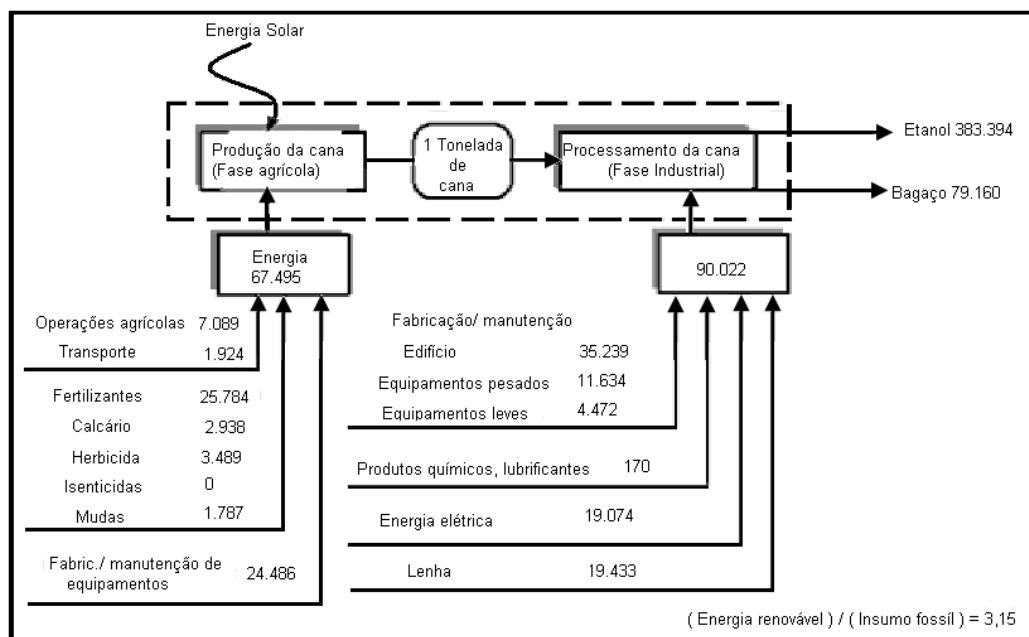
Energia Solar

Produção da cana (Fase agrícola)

1 Tonelada de cana

Processamento da cana (Fase Industrial)

Etanol 383.394

Bagaço 79.160

Energia 67.495

90.022

Operações agrícolas 7.089
Transporte 1.924

Fertilizantes 25.784
Calcário 2.938
Herbicida 3.489
Isenticidas 0
Mudas 1.787

Fabric./ manutenção de equipamentos 24.486

Fabricação/ manutenção
Edifício 35.239
Equipamentos pesados 11.634
Equipamentos leves 4.472

Produtos químicos, lubrificantes 170

Energia elétrica 19.074

Lenha 19.433

( Energia renovável ) / ( Insumo fossil ) = 3,15